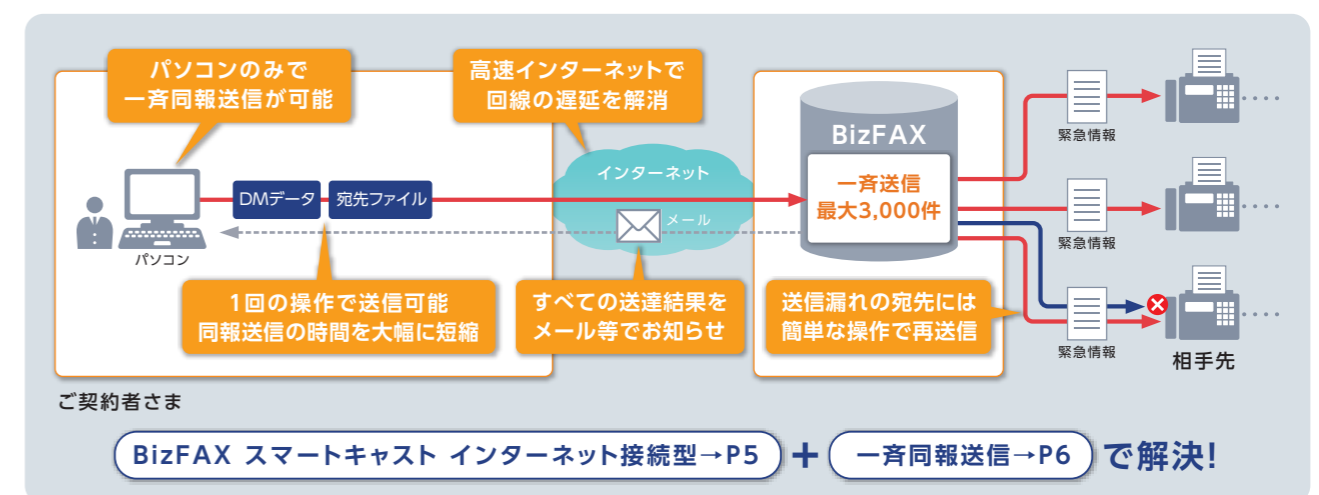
パソコンのみで
一斉同報送信が可能

高速インターネットで
回線の遅延を解消

BizFAX

インターネット

DMデータ

宛先ファイル

メール

一斉送信
最大3,000件

緊急情報

緊急情報

緊急情報

パソコン

1回の操作で送信可能
同報送信の時間を大幅に短縮

すべての送達結果を
メール等でお知らせ

送信漏れの宛先には
簡単な操作で再送信

相手先

ご契約者さま

BizFAX スマートキャスト インターネット接続型→P5 + 一斉同報送信→P6 で解決!